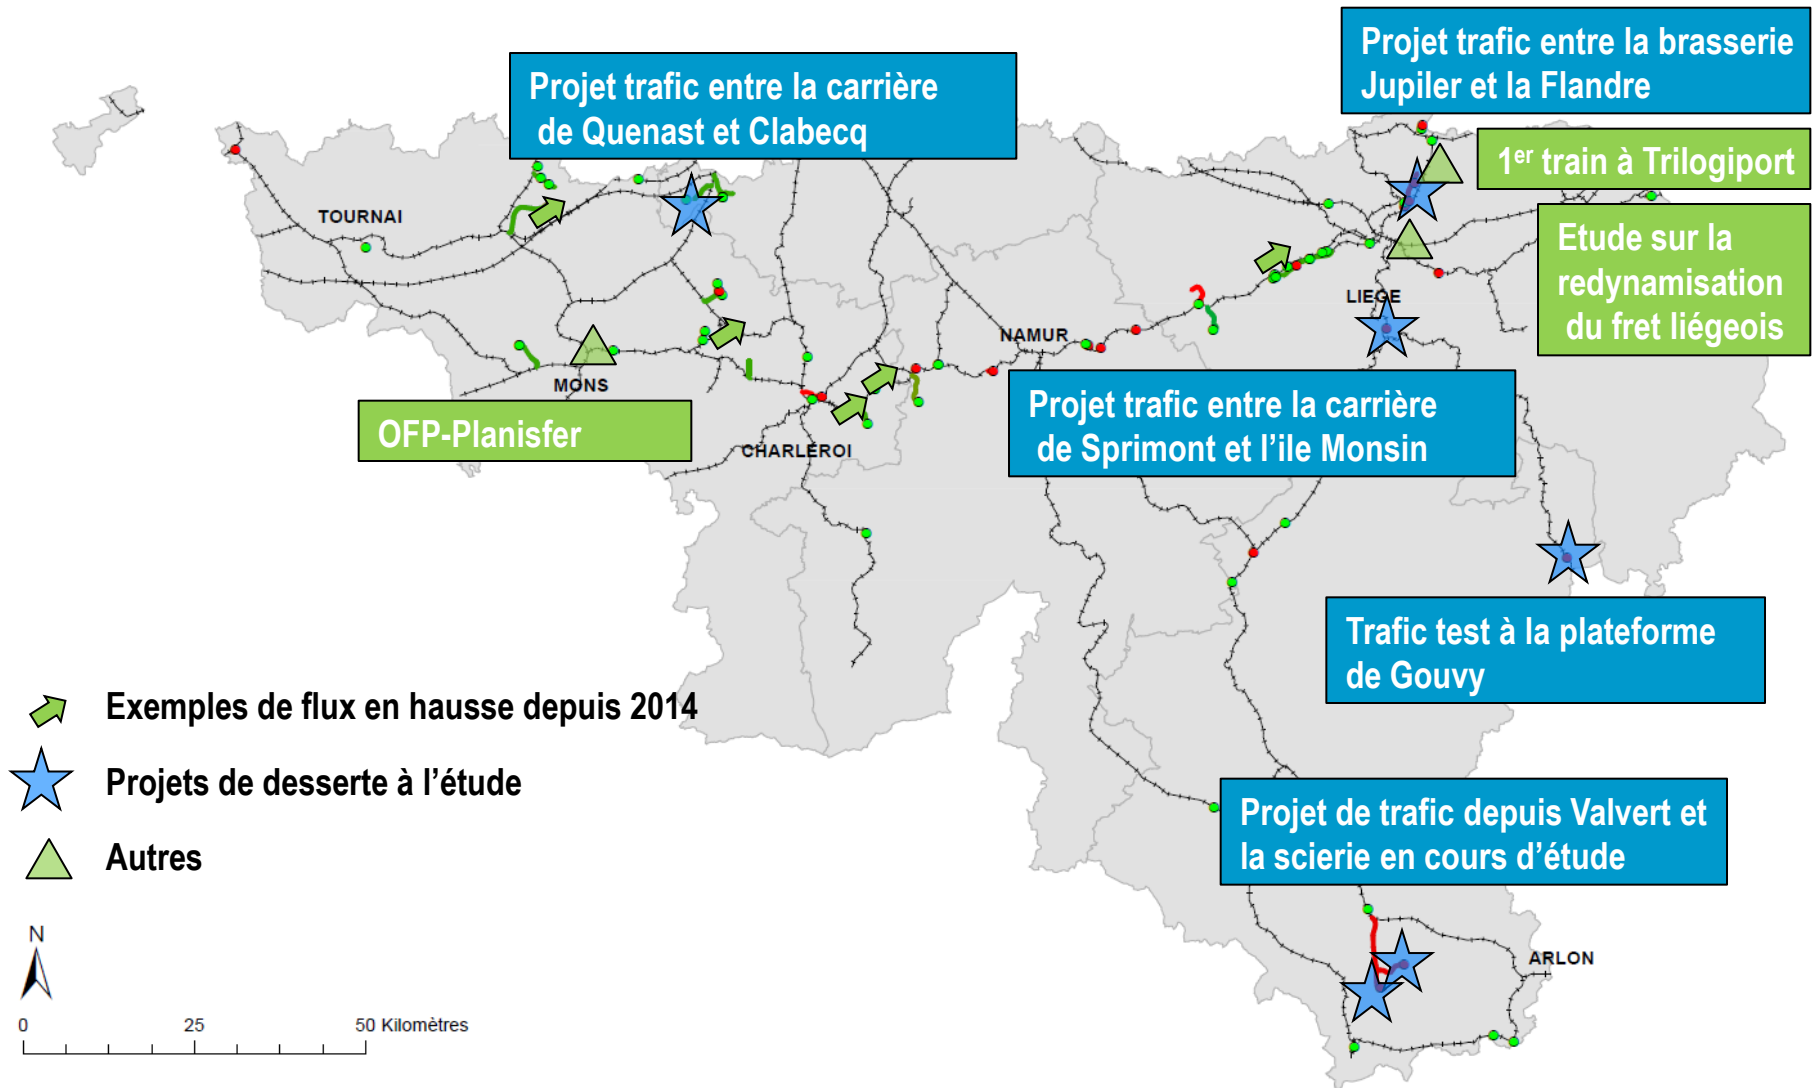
Projet trafic entre la carrière de Quenast et Clabecq

Projet trafic entre la brasserie Jupiler et la Flandre

1$^{er}$ train à Trilogiport

Etude sur la redynamisation du fret liégeois

TOURNAI

NAMUR

LIEGE

MONS

CHARLEROI

OFP-Planisfer

Projet trafic entre la carrière de Sprimont et l'ile Monsin

Trafic test à la plateforme de Gouvy

Exemples de flux en hausse depuis 2014

Projets de desserte à l'étude

Autres

Projet de trafic depuis Valvert et la scierie en cours d'étude

ARLON

N

0 25 50 Kilomètres